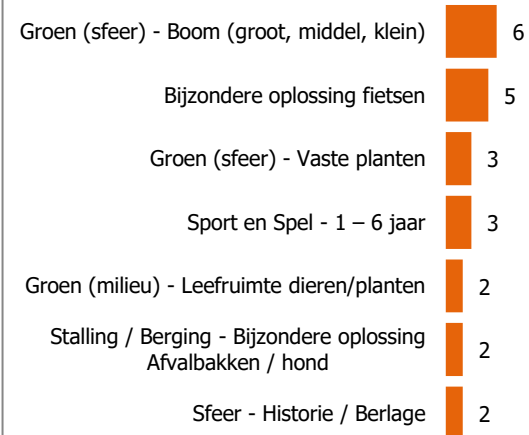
| | |
|---|---|
| Groen (sfeer) - Boom (groot, middel, klein) | 6 |
| Bijzondere oplossing fietsen | 5 |
| Groen (sfeer) - Vaste planten | 3 |
| Sport en Spel - 1 – 6 jaar | 3 |
| Groen (milieu) - Leefruimte dieren/planten | 2 |
| Stalling / Berging - Bijzondere oplossing Afvalbakken / hond | 2 |
| Sfeer - Historie / Berlage | 2 |